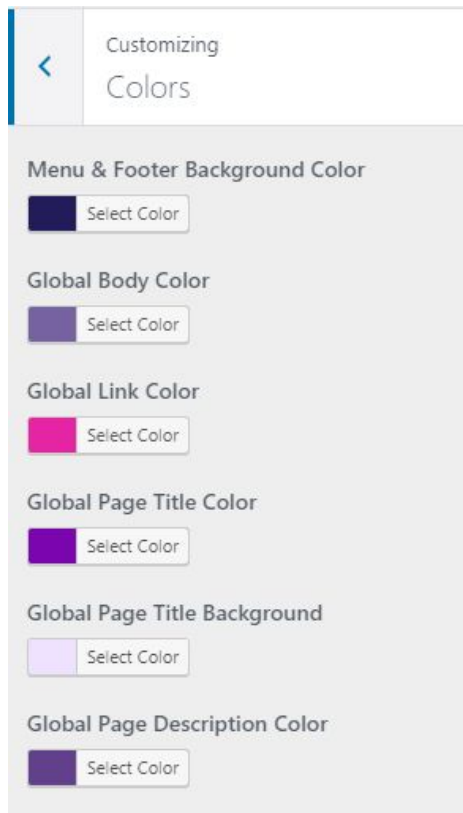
<

Customizing

Colors

Menu & Footer Background Color

Select Color

Global Body Color

Select Color

Global Link Color

Select Color

Global Page Title Color

Select Color

Global Page Title Background

Select Color

Global Page Description Color

Select Color